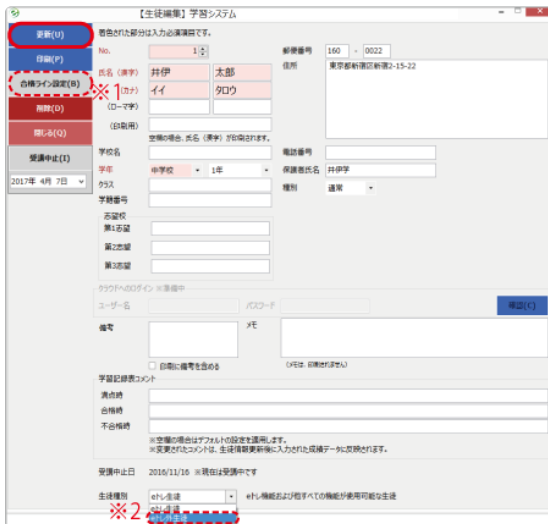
【生徒編集】学習システム

更新(U)
印刷(P)
合格ライン設定(B)
削除(D)
閉じる(Q)
受講中止(I)
2017年 4月 7日

着色された部分は入力必須項目です。
No. 1
氏名（漢字） 井伊 太郎
（カナ） イイ タロウ
（ローマ字）
（印刷用）
空欄の場合、氏名（漢字）が印刷されます。
※1

郵便番号 160 - 0022
住所 東京都新宿区新宿2-15-22

学校名
学年 中学校 1年
クラス
学籍番号
志望校
第1志望
第2志望
第3志望

電話番号
保護者氏名 井伊学
種別 通常

クラウドへのログイン ※準備中
ユーザー名
パスワード
確認(C)

備考
自宅に備考を含める
メモ
（メモは、印刷されません）

学習記録表コメント
満点時
合格時
不合格時
※空欄の場合はデフォルトの設定を適用します。
※変更されたコメントは、生徒情報更新後に入力された成績データに反映されます。

受講中止日 2016/11/16 ※現在は受講中です

生徒種別 eトレ生徒
eトレ機能および他すべての機能が使用可能な生徒
eトレ生徒
eトレ生徒
※2